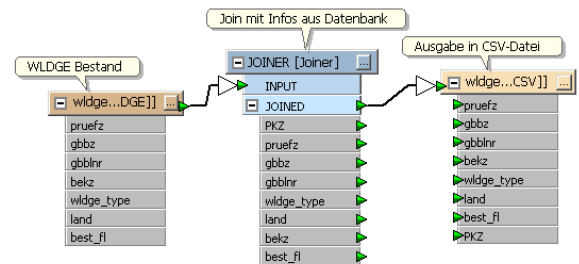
Join mit Infos aus Datenbank

WLDGE Bestand

wldge...DGE]]
pruefz
gbbz
gbblnr
bekz
wldge_type
land
best_fl

JOINER [Joiner]
INPUT
JOINED
PKZ
pruefz
gbbz
gbblnr
wldge_type
land
bekz
best_fl

Ausgabe in CSV-Datei

wldge...CSV]]
pruefz
gbbz
gbblnr
bekz
wldge_type
land
best_fl
PKZ